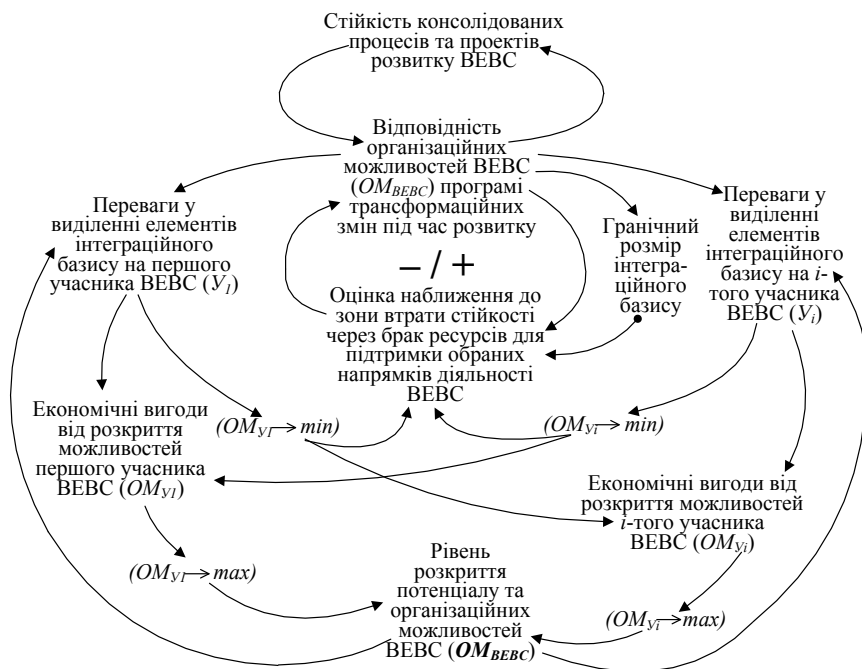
Стійкість консолідованих процесів та проектів розвитку ВЕВС

Відповідність організаційних можливостей ВЕВС ($ОМ_{ВЕВС}$) програмі трансформаційних змін під час розвитку

Переваги у виділенні елементів інтеграційного базису на першого учасника ВЕВС ($У_1$)

Гранічний розмір інтеграційного базису

Переваги у виділенні елементів інтеграційного базису на $i$-того учасника ВЕВС ($У_i$)

– / +

Оцінка наближення до зони втрати стійкості через брак ресурсів для підтримки обраних напрямків діяльності ВЕВС

Економічні вигоди від розкриття можливостей першого учасника ВЕВС ($ОМ_{У1}$)

$(ОМ_{У1} \rightarrow min)$

$(ОМ_{Уi} \rightarrow min)$

Економічні вигоди від розкриття можливостей $i$-того учасника ВЕВС ($ОМ_{Уi}$)

$(ОМ_{У1} \rightarrow max)$

Рівень розкриття потенціалу та організаційних можливостей ВЕВС ($\boldsymbol{ОМ_{ВЕВС}}$)

$(ОМ_{Уi} \rightarrow max)$